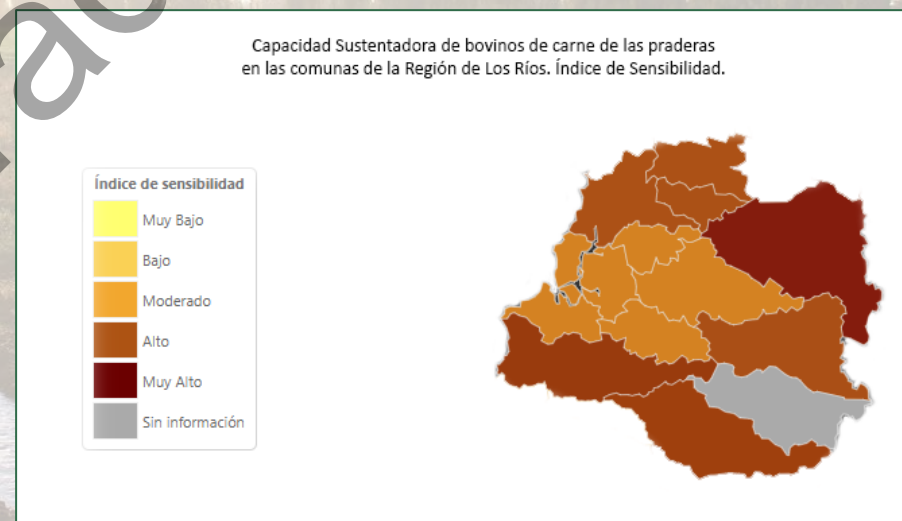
Capacidad Sustentadora de bovinos de carne de las praderas en las comunas de la Región de Los Ríos. Índice de Sensibilidad.

Índice de sensibilidad
Muy Bajo
Bajo
Moderado
Alto
Muy Alto
Sin información